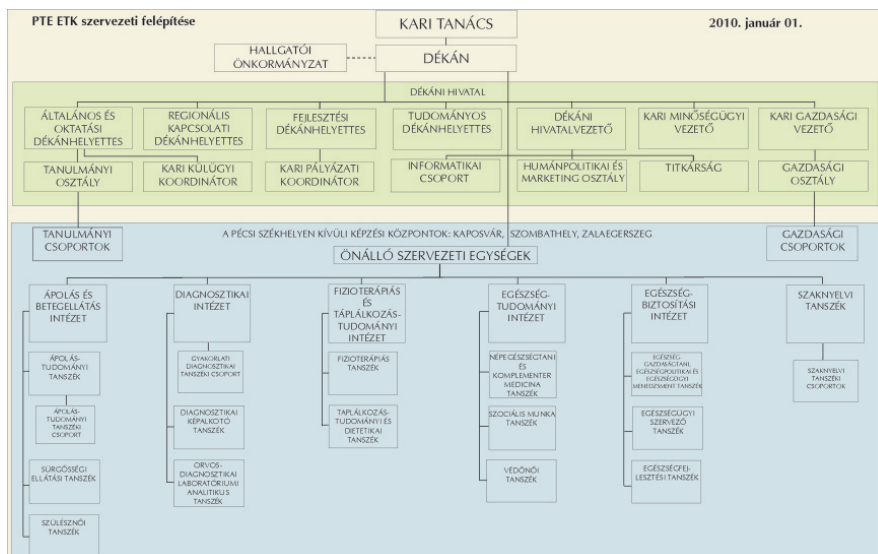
PTE ETK szervezeti felépítése

KARI TANÁCS

2010. január 01.

HALLGATÓI ÖNKORMÁNYZAT

DÉKÁN

DÉKÁNI HIVATAL

ÁLTALÁNOS ÉS OKTATÁSI DÉKÁNHELYETTES

REGIONÁLIS KAPCSOLATI DÉKÁNHELYETTES

FEJLESZTÉSI DÉKÁNHELYETTES

TUDOMÁNYOS DÉKÁNHELYETTES

DÉKÁNI HIVATALVEZETŐ

KARI MINŐSÉGÜGYI VEZETŐ

KARI GAZDASÁGI VEZETŐ

TANULMÁNYI OSZTÁLY

KARI KÜLÜGYI KOORDINÁTOR

KARI PÁLYÁZATI KOORDINÁTOR

INFORMATIKAI CSOPORT

HUMÁNPOLITIKAI ÉS MARKETING OSZTÁLY

TITKÁRSÁG

GAZDASÁGI OSZTÁLY

TANULMÁNYI CSOPORTOK

A PÉCSI SZÉKHELYEN KÍVÜLI KÉPZÉSI KÖZPONTOK: KAPOSVÁR, SZOMBATHELY, ZALAEGERSZEG

GAZDASÁGI CSOPORTOK

ÖNÁLLÓ SZERVEZETI EGYSÉGEK

ÁPOLÁS ÉS BETEGELLÁTÁS INTÉZET

ÁPOLÁS-TUDOMÁNYI TANSZÉK

ÁPOLÁS-TUDOMÁNYI TANSZÉKI CSOPORT

SÜRGŐSSÉGI ELLÁTÁSI TANSZÉK

SZÜLÉSZNŐI TANSZÉK

DIAGNOSZTIKAI INTÉZET

GYAKORLATI DIAGNOSZTIKAI TANSZÉKI CSOPORT

DIAGNOSZTIKAI KÉPALKOTÓ TANSZÉK

ORVOS-DIAGNOSZTIKAI LABORATÓRIUMI ANALITIKUS TANSZÉK

FIZIOTERÁPIÁS ÉS TÁPLÁLKOZÁS-TUDOMÁNYI INTÉZET

FIZIOTERÁPIÁS TANSZÉK

TÁPLÁLKOZÁS-TUDOMÁNYI ÉS DIETETIKAI TANSZÉK

EGÉSZSÉG-TUDOMÁNYI INTÉZET

NÉPEGÉSZSÉGTANI ÉS KOMPLEMENTER MEDICINA TANSZÉK

SZOCIÁLIS MUNKA TANSZÉK

VÉDŐNŐI TANSZÉK

EGÉSZSÉG-BIZTOSÍTÁSI INTÉZET

EGÉSZSÉG-GAZDASÁGTANI, EGÉSZSÉGPOLITIKAI ÉS EGÉSZSÉGÜGYI MENEDZSMENT TANSZÉK

EGÉSZSÉGÜGYI SZERVEZŐ TANSZÉK

EGÉSZSÉGFEJLESZTÉSI TANSZÉK

SZAKNYELVI TANSZÉK

SZAKNYELVI TANSZÉKI CSOPORTOK